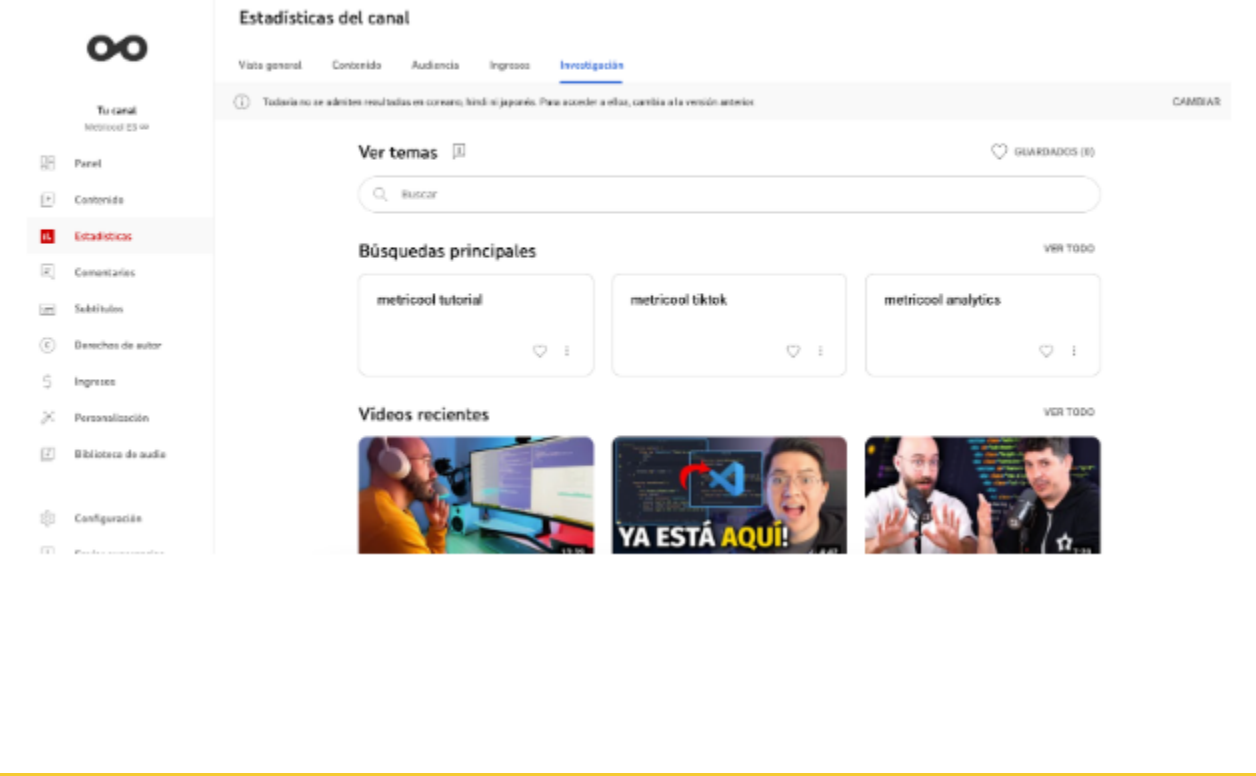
Tu canal
Metricool ES

Panel
Contenido
Estadísticas
Comentarios
Subtítulos
Derechos de autor
Ingresos
Personalización
Biblioteca de audio
Configuración
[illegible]

Estadísticas del canal

Vista general
Contenido
Audiencia
Ingresos
Investigación

Todavía no se admiten resultados en coreano, hindi ni japonés. Para acceder a ellos, cambia a la versión anterior.
CAMBIAR

Ver temas
GUARDADOS (0)
Buscar

Búsquedas principales
VER TODO
metricool tutorial
metricool tiktok
metricool analytics

Vídeos recientes
VER TODO
YA ESTÁ AQUÍ!